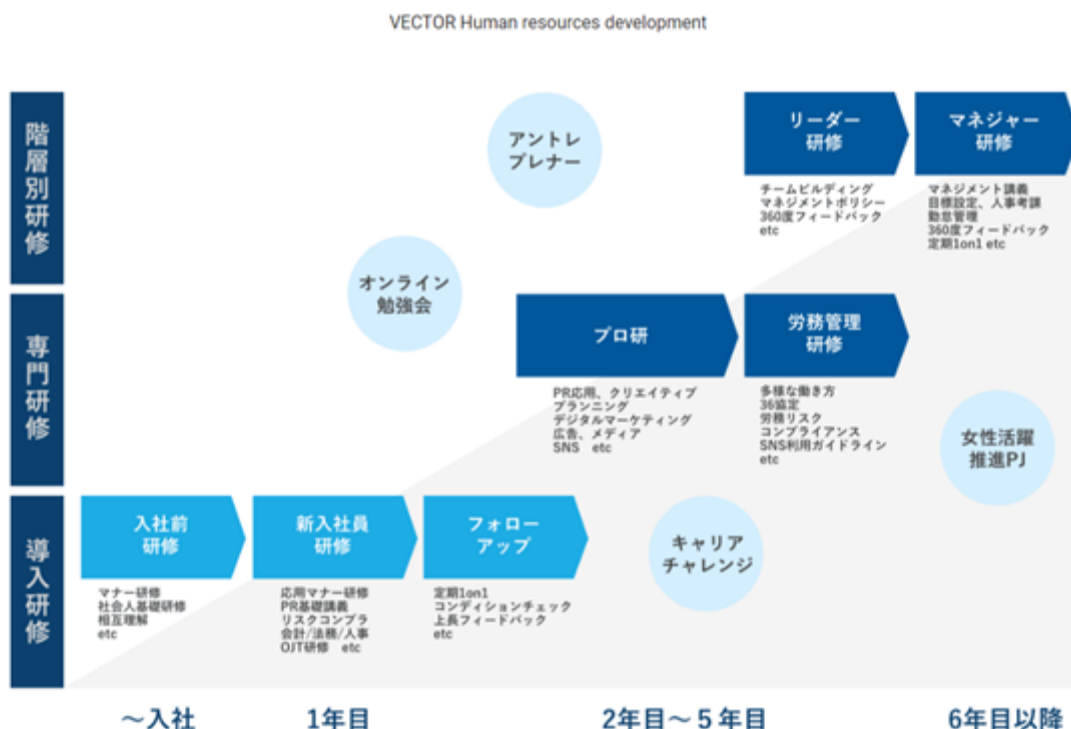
VECTOR Human resources development

階層別研修

専門研修

導入研修

アントレプレナー

リーダー研修

チームビルディング
マネジメントポリシー
360度フィードバック
etc

マネジャー研修

マネジメント講義
目標設定、人事考課
勤怠管理
360度フィードバック
定期1on1 etc

オンライン勉強会

プロ研

PR応用、クリエイティブ
プランニング
デジタルマーケティング
広告、メディア
SNS etc

労務管理研修

多様な働き方
36協定
労務リスク
コンプライアンス
SNS利用ガイドライン
etc

女性活躍推進PJ

入社前研修

マナー研修
社会人基礎研修
相互理解
etc

新入社員研修

応用マナー研修
PR基礎講義
リスクコンプラ
会計/法務/人事
OJT研修 etc

フォローアップ

定期1on1
コンディションチェック
上長フィードバック
etc

キャリアチャレンジ

～入社

1年目

2年目～５年目

6年目以降